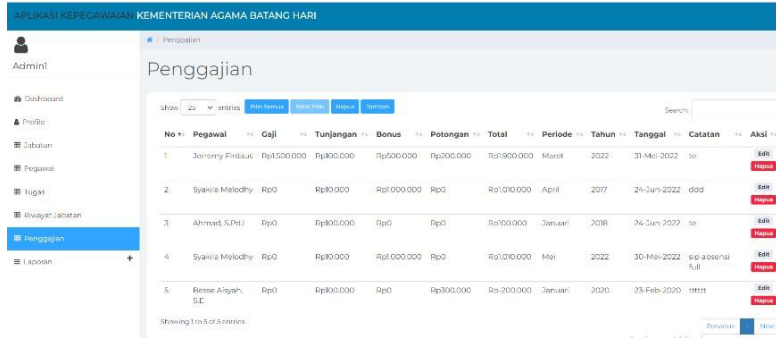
APLIKASI KEPEGAWAIAN KEMENTERIAN AGAMA BATANG HARI

Admin1

Dashboard
Profile
Jabatan
Pegawai
Tugas
Riwayat Jabatan
Penggajian
Laporan +

/ Penggajian

Penggajian

Show 25 entries Pilih Semua Batal Pilih Hapus Tambah

Search:

| No | Pegawai | Gaji | Tunjangan | Bonus | Potongan | Total | Periode | Tahun | Tanggal | Catatan | Aksi |
|---|---|---|---|---|---|---|---|---|---|---|---|
| 1 | Jeremy Firdaus | Rp1.500.000 | Rp100.000 | Rp500.000 | Rp200.000 | Rp1.900.000 | Maret | 2022 | 31-Mei-2022 | te | Edit Hapus |
| 2 | Syakila Melodhy | Rp0 | Rp10.000 | Rp1.000.000 | Rp0 | Rp1.010.000 | April | 2017 | 24-Jun-2022 | ddd | Edit Hapus |
| 3 | Ahmad, S.Pd.I | Rp0 | Rp100.000 | Rp0 | Rp0 | Rp100.000 | Januari | 2018 | 24-Jun-2022 | te | Edit Hapus |
| 4 | Syakila Melodhy | Rp0 | Rp10.000 | Rp1.000.000 | Rp0 | Rp1.010.000 | Mei | 2022 | 30-Mei-2022 | sip absensi full | Edit Hapus |
| 5 | Resse Aisyah, S.E | Rp0 | Rp100.000 | Rp0 | Rp300.000 | Rp-200.000 | Januari | 2020 | 23-Feb-2020 | tttttt | Edit Hapus |

Showing 1 to 5 of 5 entries

Previous 1 Next